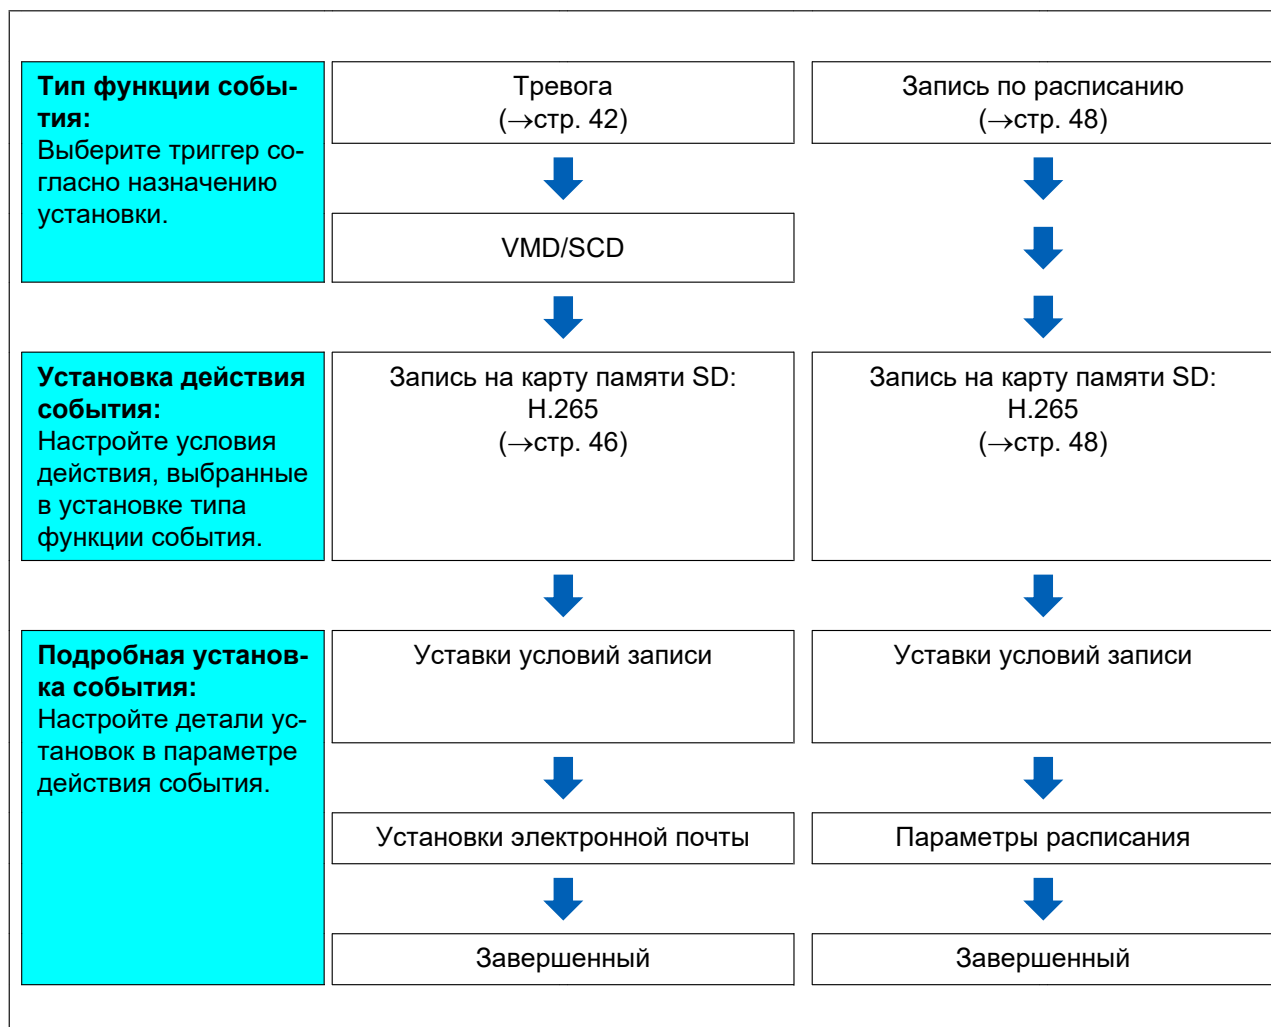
**Тип функции события:**
Выберите триггер согласно назначению установки.

Тревога
(→стр. 42)

VMD/SCD

Запись по расписанию
(→стр. 48)

**Установка действия события:**
Настройте условия действия, выбранные в установке типа функции события.

Запись на карту памяти SD:
H.265
(→стр. 46)

Запись на карту памяти SD:
H.265
(→стр. 48)

**Подробная установка события:**
Настройте детали установок в параметре действия события.

Уставки условий записи

Установки электронной почты

Завершенный

Уставки условий записи

Параметры расписания

Завершенный